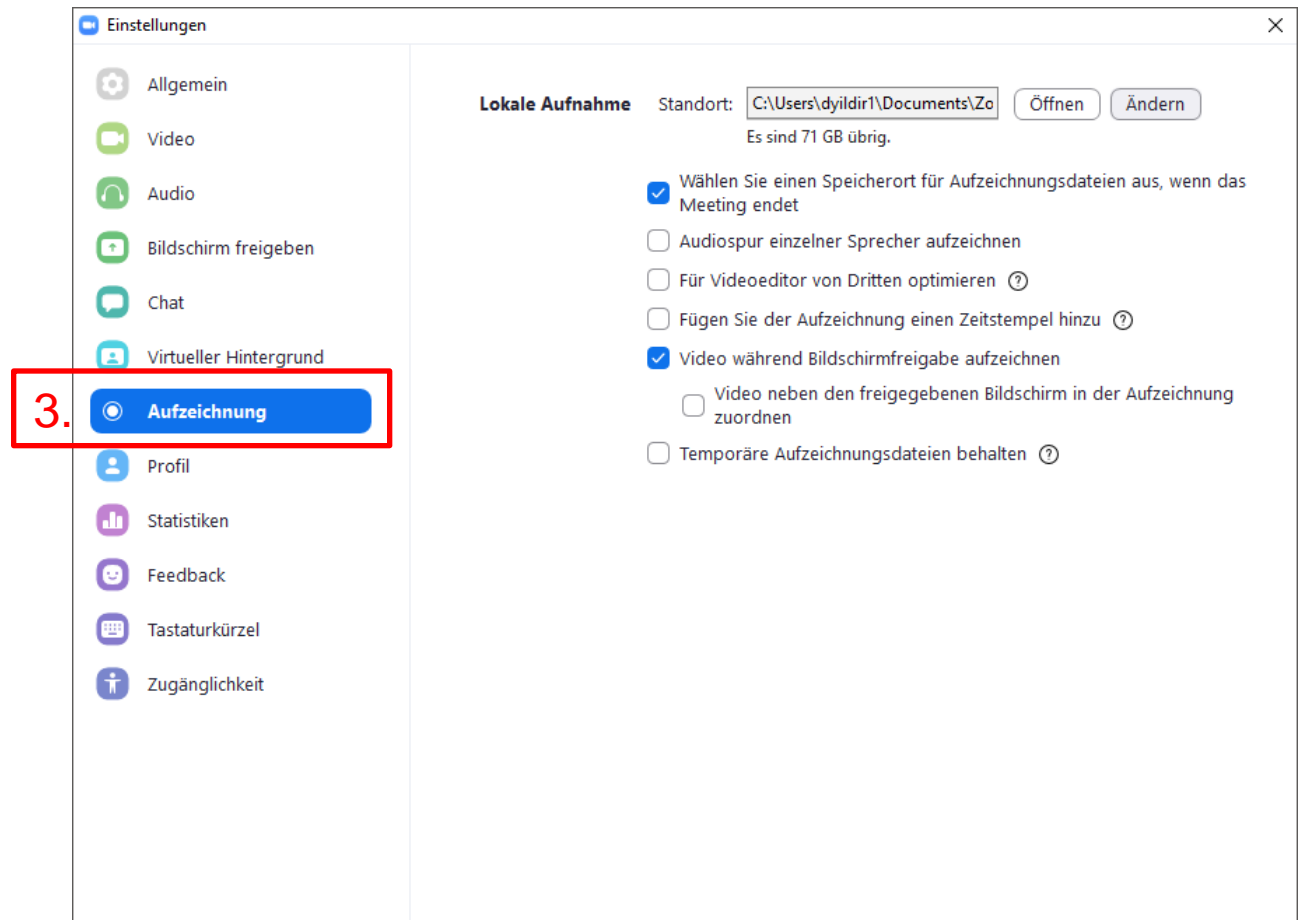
Einstellungen

Allgemein
Video
Audio
Bildschirm freigeben
Chat
Virtueller Hintergrund
3. Aufzeichnung
Profil
Statistiken
Feedback
Tastaturkürzel
Zugänglichkeit

Lokale Aufnahme Standort: C:\Users\dyildir1\Documents\Zo Öffnen Ändern
Es sind 71 GB übrig.

Wählen Sie einen Speicherort für Aufzeichnungsdateien aus, wenn das Meeting endet
Audiospur einzelner Sprecher aufzeichnen
Für Videoeditor von Dritten optimieren ?
Fügen Sie der Aufzeichnung einen Zeitstempel hinzu ?
Video während Bildschirmfreigabe aufzeichnen
Video neben den freigegebenen Bildschirm in der Aufzeichnung zuordnen
Temporäre Aufzeichnungsdateien behalten ?